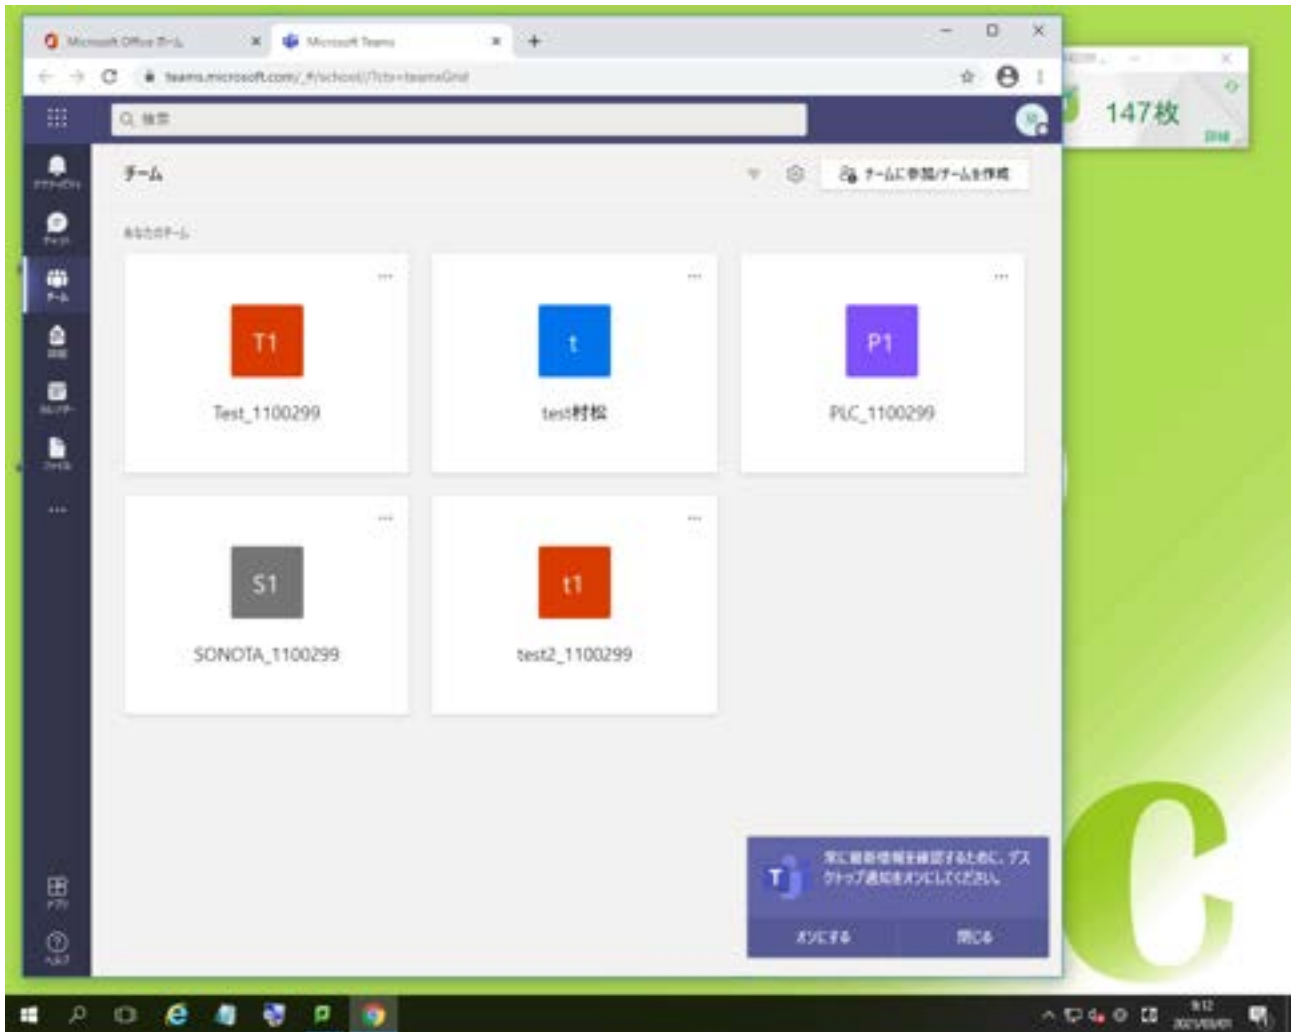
Microsoft Office ホーム
Microsoft Teams
teams.microsoft.com/_#/school//?ctx=teamsGrid

147枚

Q 検索

アクティビティ
チャット
チーム
課題
カレンダー
ファイル
...
アプリ
ヘルプ

チーム
チームに参加/チームを作成

あなたのチーム

T1
Test_1100299

t
test村松

P1
PLC_1100299

S1
SONOTA_1100299

t1
test2_1100299

常に最新情報を確認するために、デスクトップ通知をオンにしてください。
オンにする
閉じる

9:12